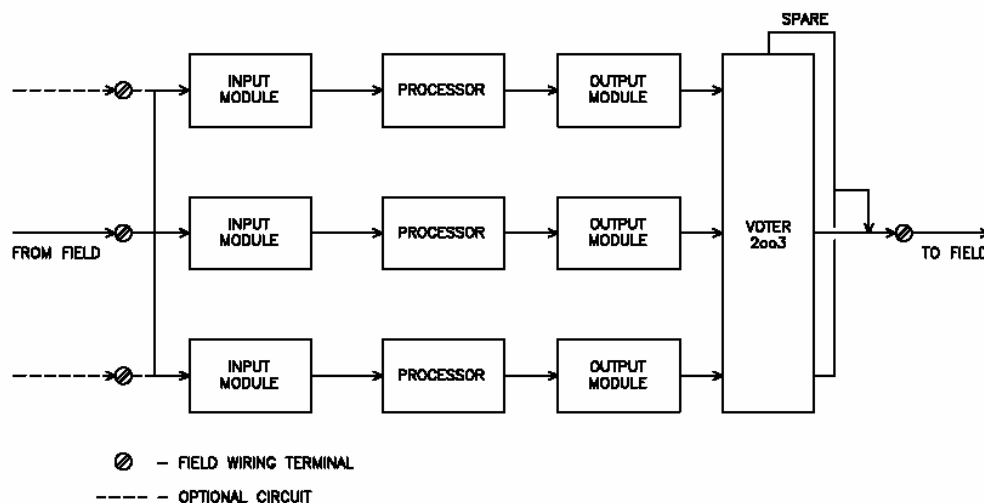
SPARE

INPUT MODULE

PROCESSOR

OUTPUT MODULE

FROM FIELD

INPUT MODULE

PROCESSOR

OUTPUT MODULE

VOTER 2oo3

TO FIELD

INPUT MODULE

PROCESSOR

OUTPUT MODULE

– FIELD WIRING TERMINAL

---- – OPTIONAL CIRCUIT